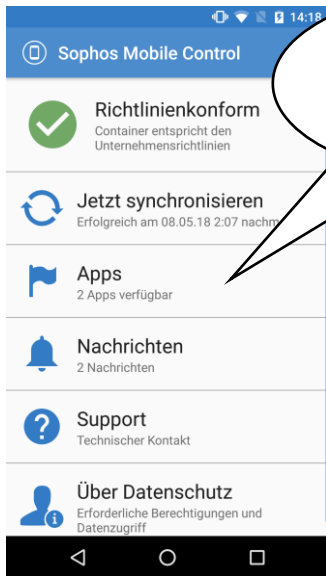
14:18

Sophos Mobile Control

Richtlinienkonform
Container entspricht den Unternehmensrichtlinien

Jetzt synchronisieren
Erfolgreich am 08.05.18 2:07 nachm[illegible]

Apps
2 Apps verfügbar

Nachrichten
2 Nachrichten

Support
Technischer Kontakt

Über Datenschutz
Erforderliche Berechtigungen und Datenzugriff